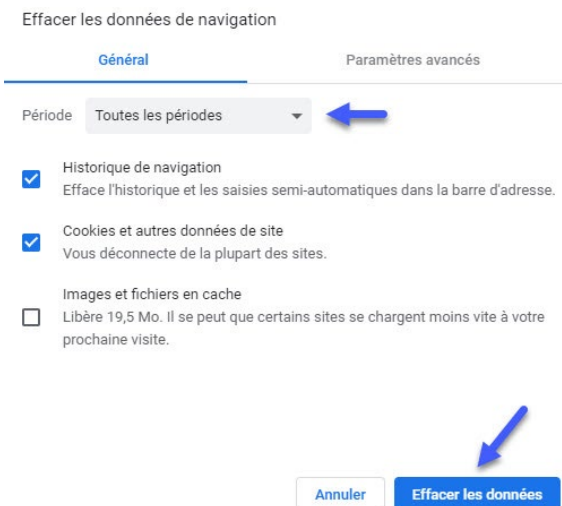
Effacer les données de navigation

Général

Paramètres avancés

Période Toutes les périodes

Historique de navigation
Efface l'historique et les saisies semi-automatiques dans la barre d'adresse.

Cookies et autres données de site
Vous déconnecte de la plupart des sites.

Images et fichiers en cache
Libère 19,5 Mo. Il se peut que certains sites se chargent moins vite à votre prochaine visite.

Annuler

Effacer les données